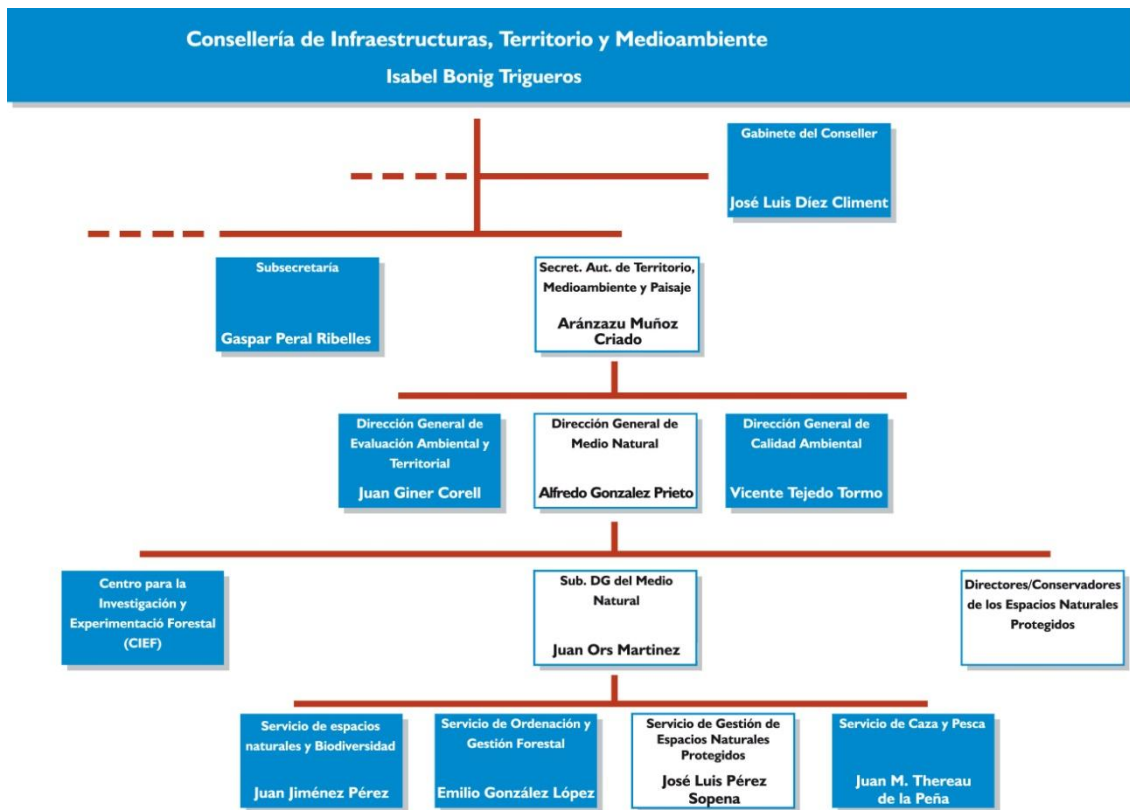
Consellería de Infraestructuras, Territorio y Medioambiente
Isabel Bonig Trigueros

Gabinete del Conseller
José Luis Díez Climent

Subsecretaría
Gaspar Peral Ribelles

Secret. Aut. de Territorio, Medioambiente y Paisaje
Aránzazu Muñoz Criado

Dirección General de Evaluación Ambiental y Territorial
Juan Giner Corell

Dirección General de Medio Natural
Alfredo Gonzalez Prieto

Dirección General de Calidad Ambiental
Vicente Tejedo Tormo

Centro para la Investigación y Experimentació Forestal (CIEF)

Sub. DG del Medio Natural
Juan Ors Martinez

Directores/Conservadores de los Espacios Naturales Protegidos

Servicio de espacios naturales y Biodiversidad
Juan Jiménez Pérez

Servicio de Ordenación y Gestión Forestal
Emilio González López

Servicio de Gestión de Espacios Naturales Protegidos
José Luis Pérez Sopena

Servicio de Caza y Pesca
Juan M. Thereau de la Peña